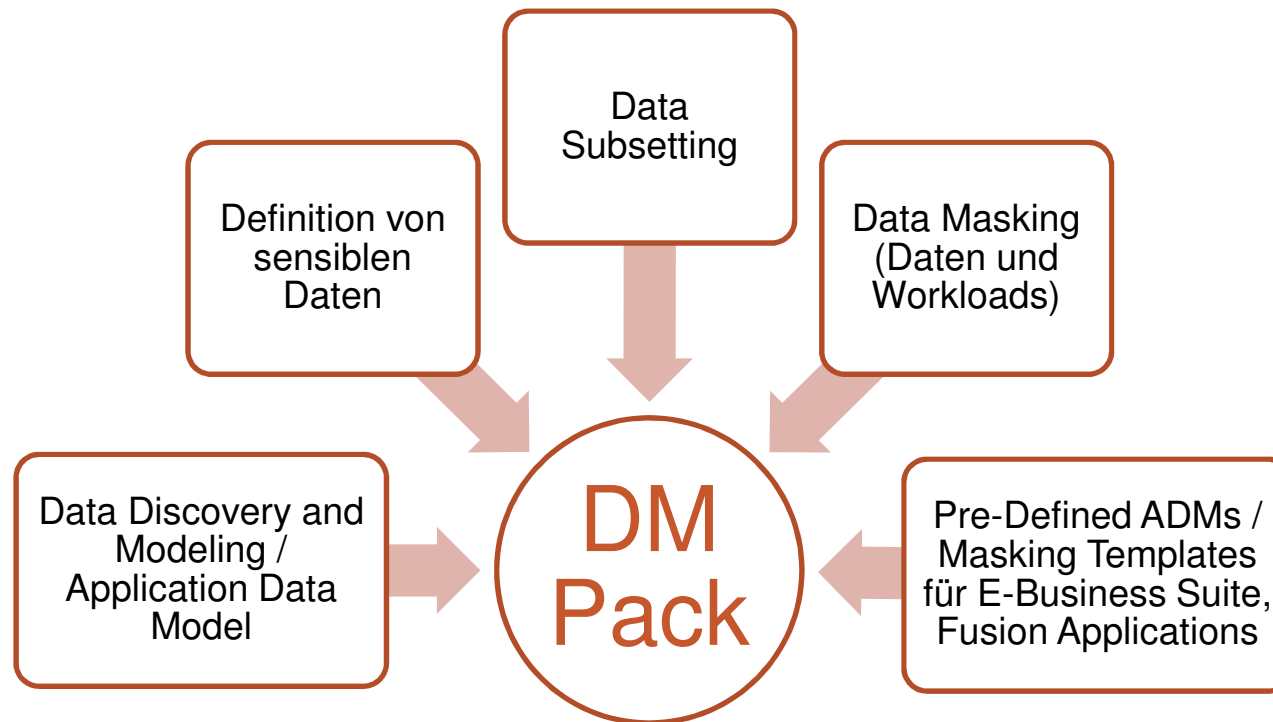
Data Subsetting

Definition von sensiblen Daten

Data Masking (Daten und Workloads)

Data Discovery and Modeling / Application Data Model

DM Pack

Pre-Defined ADMs / Masking Templates für E-Business Suite, Fusion Applications